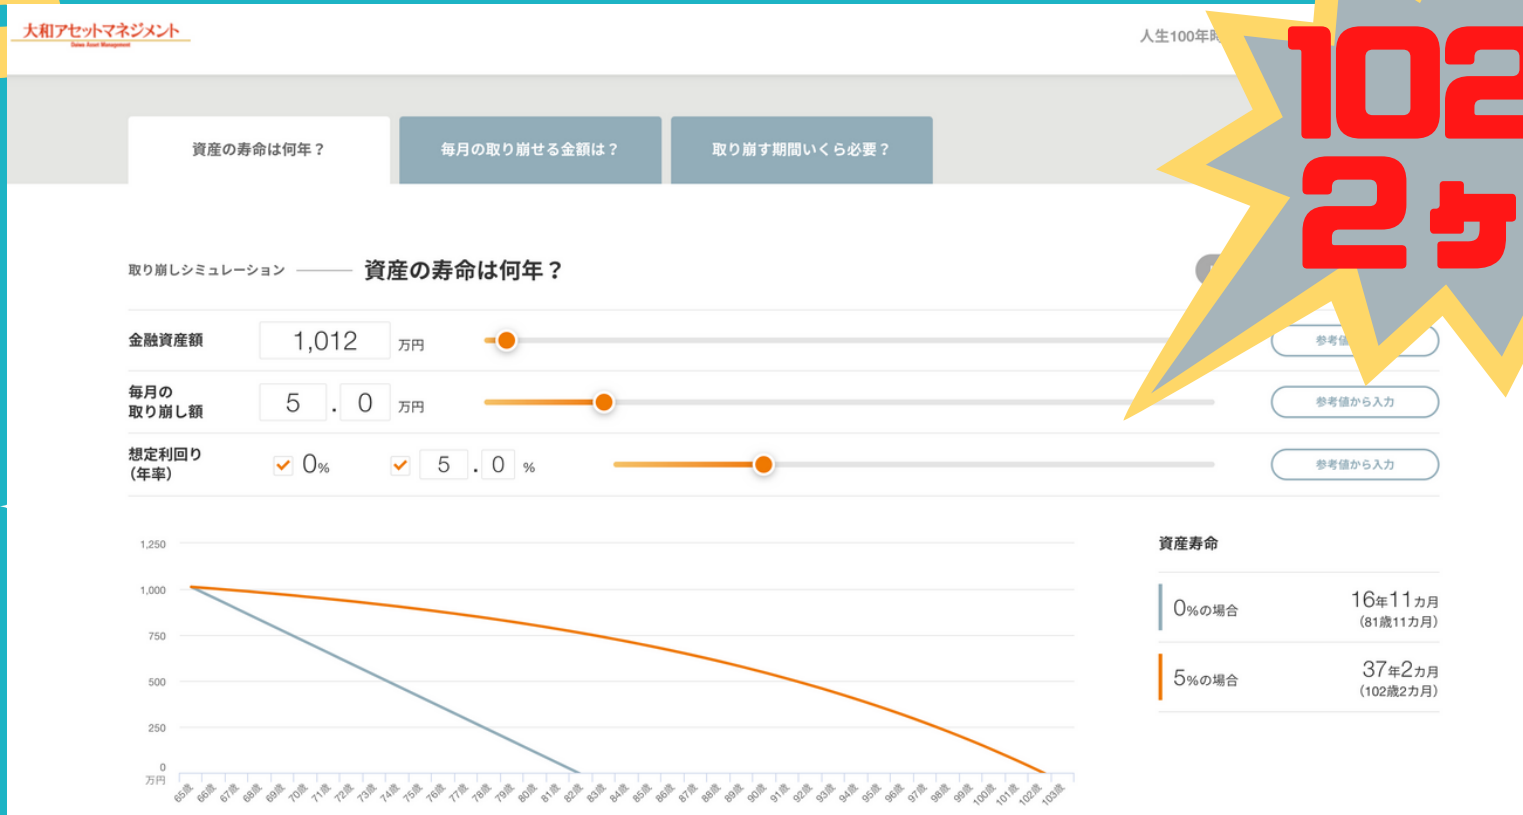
大和アセットマネジメント
Daiwa Asset Management

人生100年時

102
2ヶ

資産の寿命は何年？
毎月の取り崩せる金額は？
取り崩す期間いくら必要？

取り崩しシミュレーション —— 資産の寿命は何年？

金融資産額 1,012 万円 参考値

毎月の取り崩し額 5 . 0 万円 参考値から入力

想定利回り（年率） 0% 5 . 0 % 参考値から入力

1,250
1,000
750
500
250
0
万円

65歳 66歳 67歳 68歳 69歳 70歳 71歳 72歳 73歳 74歳 75歳 76歳 77歳 78歳 79歳 80歳 81歳 82歳 83歳 84歳 85歳 86歳 87歳 88歳 89歳 90歳 91歳 92歳 93歳 94歳 95歳 96歳 97歳 98歳 99歳 100歳 101歳 102歳 103歳

資産寿命

0%の場合 16年11カ月 (81歳11カ月)

5%の場合 37年2カ月 (102歳2カ月)